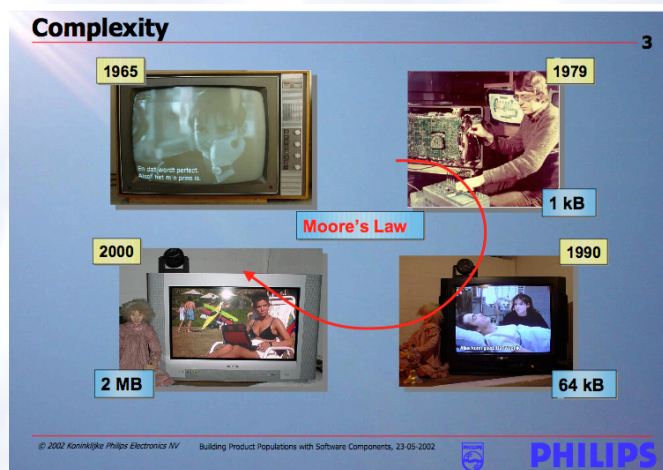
Complexity

3

1965

En dat wordt perfect. Alsof het m'n prinsje is.

1979

1 kB

Moore's Law

2000

1990

2 MB

64 kB

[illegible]

© 2002 Koninklijke Philips Electronics NV   Building Product Populations with Software Components, 23-05-2002

PHILIPS